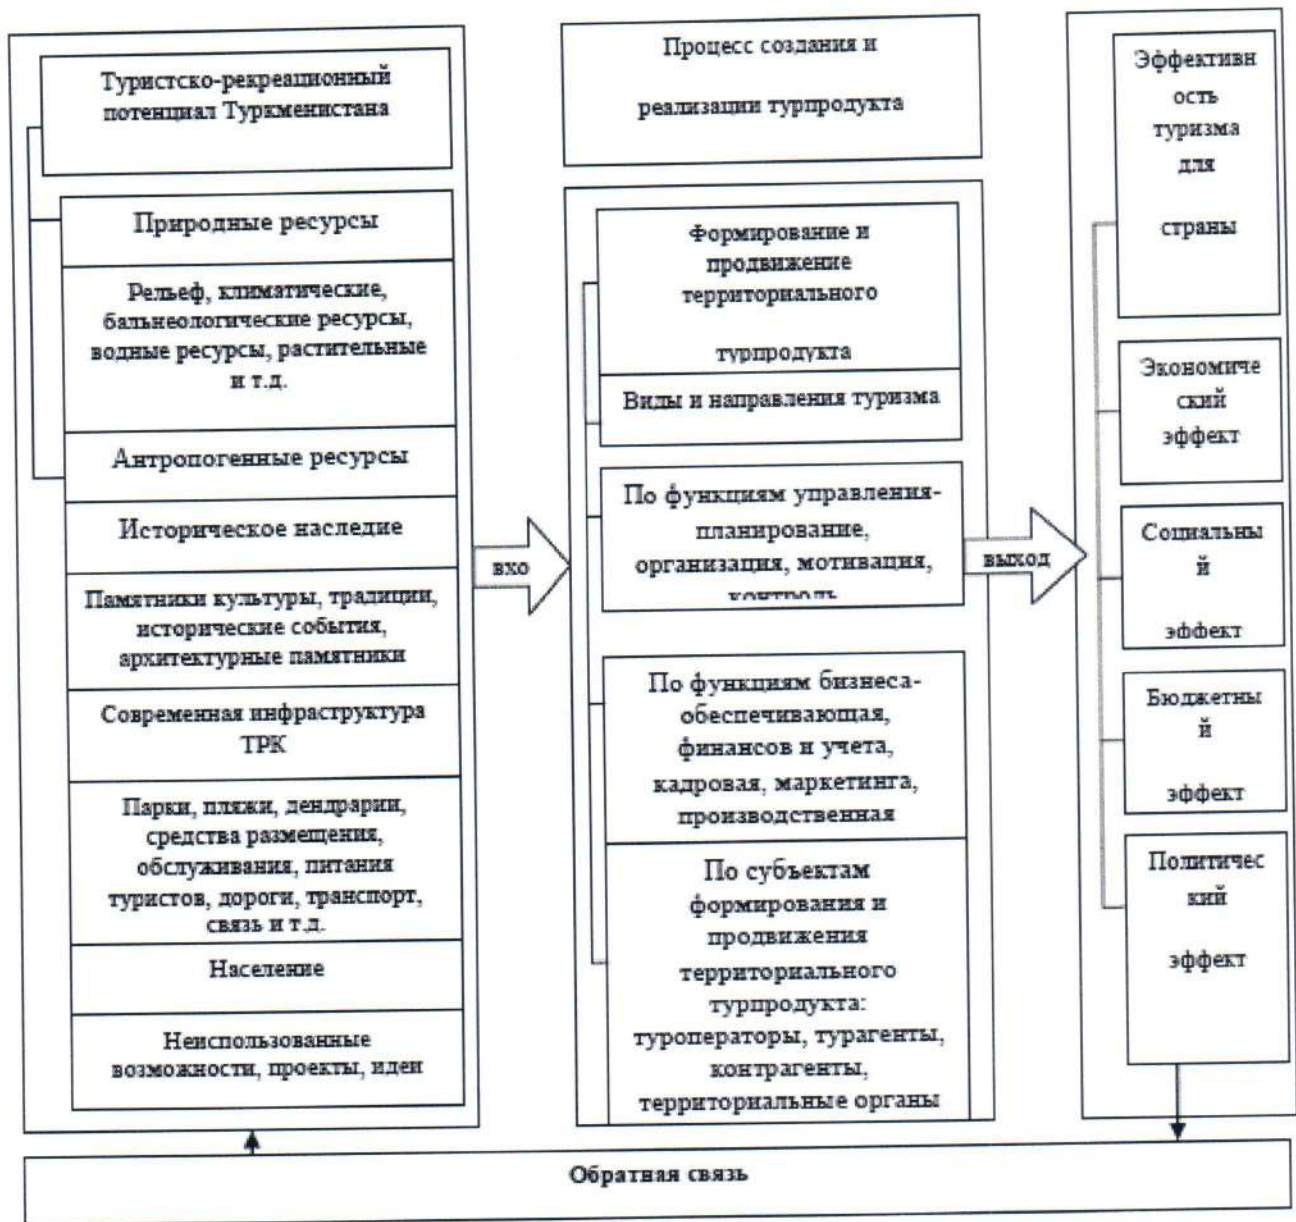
Туристско-рекреационный потенциал Туркменистана

Природные ресурсы

Рельеф, климатические, бальнеологические ресурсы, водные ресурсы, растительные и т.д.

Антропогенные ресурсы

Историческое наследие

Памятники культуры, традиции, исторические события, архитектурные памятники

Современная инфраструктура ТРК

Парки, пляжи, дендрарии, средства размещения, обслуживания, питания туристов, дороги, транспорт, связь и т.д.

Население

Неиспользованные возможности, проекты, идеи

вхо

Процесс создания и реализации турпродукта

Формирование и продвижение территориального турпродукта

Виды и направления туризма

По функциям управления- планирование, организация, мотивация, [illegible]

По функциям бизнеса- обеспечивающая, финансов и учета, кадровая, маркетинга, производственная

По субъектам формирования и продвижения территориального турпродукта: туроператоры, турагенты, контрагенты, территориальные органы

выход

Эффективность туризма для страны

Экономический эффект

Социальный эффект

Бюджетный эффект

Политический эффект

Обратная связь